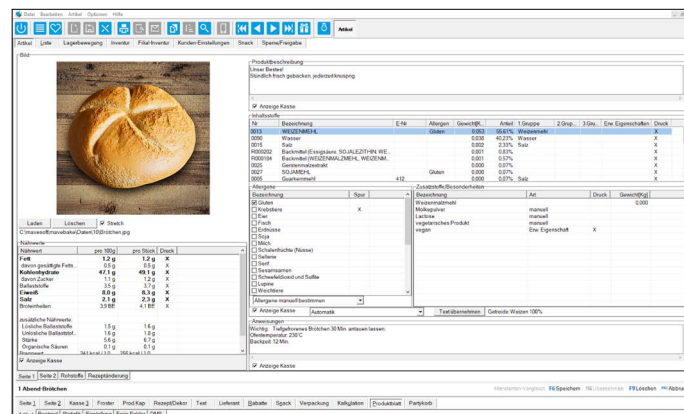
Datei Bearbeiten Artikel Optionen Hilfe

Artikel

Artikel | Liste | Lagerbewegung | Inventur | Filial Inventur | Kunden-Einstellungen | Snack | Sperre/Freigabe

Bild

Laden | Löschen | ☑ Streich
C:\maveesoft\mavebake\Daten\10\Brötchen.jpg

Nährwerte

| Nährwert | pro 100g | pro Stück | Druck |
|---|---|---|---|
| Fett | 1,2 g | 1,2 g | X |
| davon gesättigte Fetts... | 0,5 g | 0,5 g | X |
| Kohlenhydrate | 47,1 g | 49,1 g | X |
| davon Zucker | 1,1 g | 1,2 g | X |
| Ballaststoffe | 3,5 g | 3,7 g | X |
| Eiweiß | 8,0 g | 8,3 g | X |
| Salz | 2,1 g | 2,3 g | X |
| Broteinheiten | 3,9 BE | 4,1 BE | X |
| zusätzliche Nährwerte: | | | |
| Lösliche Ballaststoffe | 1,5 g | 1,6 g | |
| Unlösliche Ballaststof... | 1,6 g | 1,8 g | |
| Stärke | 5,6 g | 6,7 g | |
| Organische Säuren | 0,1 g | 0,1 g | |
| Brennwert | 941 kcal / 3,0 ... | 256 kcal / 1,0 ... | |

☑ Anzeige Kasse

Seite 1 | Seite 2 | Rohstoffe | Rezeptänderung

Produktbeschreibung
Unser Bestes!
Stündlich frisch gebacken, jederzeit knusprig.

☑ Anzeige Kasse

Inhaltsstoffe

| Nr | Bezeichnung | E-Nr | Allergen | Gewicht[K... | Anteil | 1.Gruppe | 2.Gru... | 3.Gru... | Erw. Eigenschaften | Druck |
|---|---|---|---|---|---|---|---|---|---|---|
| 0013 | WEIZENMEHL | | Gluten | 0,053 | 55,61% | Weizenmehl | | | | X |
| 0090 | Wasser | | | 0,038 | 40,23% | Wasser | | | | X |
| 0015 | Salz | | | 0,002 | 2,33% | Salz | | | | X |
| R000202 | Backmittel (Essigsäure, SOJALEZITHIN, WE... | | | 0,001 | 0,63% | | | | | X |
| R000104 | Backmittel (WEIZENMALZMEHL, WEIZENM... | | | 0,001 | 0,57% | | | | | X |
| 0025 | Gerstenmalzextrakt | | | 0,000 | 0,07% | | | | | X |
| 0027 | SOJAMEHL | | Gluten | 0,000 | 0,07% | | | | | X |
| 0005 | Guarkernmehl | 412 | | 0,000 | 0,07% | Salz | | | | X |

Allergene

| Bezeichnung | Spur |
|---|---|
| ☑ Gluten | |
| ☐ Krebstiere | X |
| ☐ Eier | |
| ☐ Fisch | |
| ☐ Erdnüsse | |
| ☐ Soja | |
| ☐ Milch | |
| ☐ Schalenfrüchte (Nüsse) | |
| ☐ Sellerie | |
| ☐ Senf | |
| ☐ Sesamsamen | |
| ☐ Schwefeldioxid und Sulfite | |
| ☐ Lupine | |
| ☐ Weichtiere | |

Allergene manuell bestimmen

Zusatzstoffe/Besonderheiten

| Bezeichnung | Art | Druck | Gewicht[Kg] |
|---|---|---|---|
| Weizenmehl | | | 0,000 |
| Molkepulver | manuell | | |
| Lactose | manuell | | |
| vegetarisches Produkt | manuell | | |
| vegan | Erw. Eigenschaft | X | |

☑ Anzeige Kasse | Automatik | Textübernehmen | Gehalte: Weizen 100%

Anweisungen
Wichtig: Tiefgefrorenes Brötchen 30 Min. antauen lassen.
Ofentemperatur: 230°C
Backzeit: 12 Min.

☑ Anzeige Kasse

1 Abend Brötchen

Artikeldaten-Vergleich F6 Speichern F8 Übernehmen F9 Löschen Abbruch

Seite 1 | Seite 2 | Kasse 1 | Froster | Prod.Kap | Rezept/Dekr | Text | Lieferant | Rabatte | Spack | Verpackung | Kalkulation | Produktblatt | Partykorb